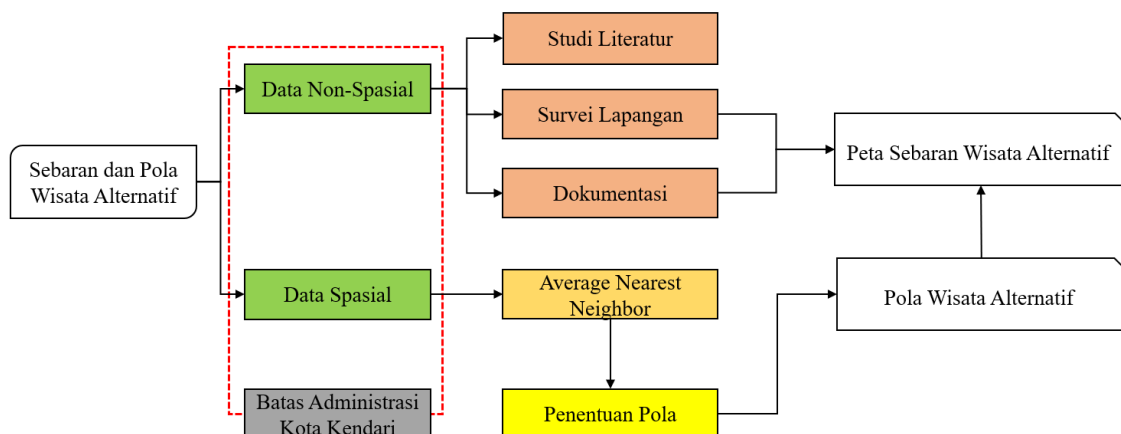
Sebaran dan Pola Wisata Alternatif

Data Non-Spasial

Data Spasial

Batas Administrasi Kota Kendari

Studi Literatur

Survei Lapangan

Dokumentasi

Average Nearest Neighbor

Penentuan Pola

Peta Sebaran Wisata Alternatif

Pola Wisata Alternatif